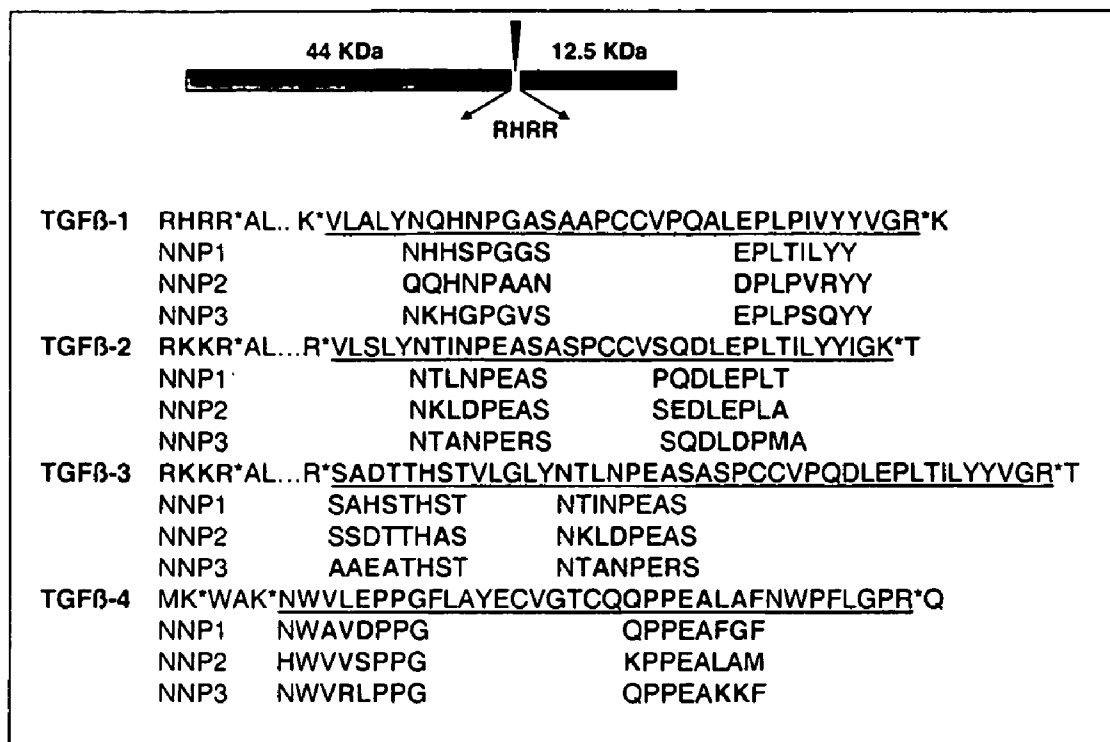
44 KDa
12.5 KDa
RHRR

TGFß-1 RHRR*AL.. K*VLALYNQHNPGASAAPCCVPQALEPLPIVYYVGR*K
NNP1 NHHSPGGS EPLTILYY
NNP2 QQHNPAAN DPLPVRYY
NNP3 NKHGPGVS EPLPSQYY
TGFß-2 RKKR*AL...R*VLSLYNTINPEASASPCCVSQDLEPLTILYYIGK*T
NNP1 NTLNPEAS PQDLEPLT
NNP2 NKLDPEAS SEDLEPLA
NNP3 NTANPERS SQDLDPMA
TGFß-3 RKKR*AL...R*SADTTHSTVLGLYNTLNPEASASPCCVPQDLEPLTILYYVGR*T
NNP1 SAHSTHST NTINPEAS
NNP2 SSDTTHAS NKLDPEAS
NNP3 AAEATHST NTANPERS
TGFß-4 MK*WAK*NWVLEPPGFLAYECVGTCQQPPEALAFNWPFLGPR*Q
NNP1 NWAVDPPG QPPEAFGF
NNP2 HWVVSPPG KPPEALAM
NNP3 NWVRLPPG QPPEAKKF